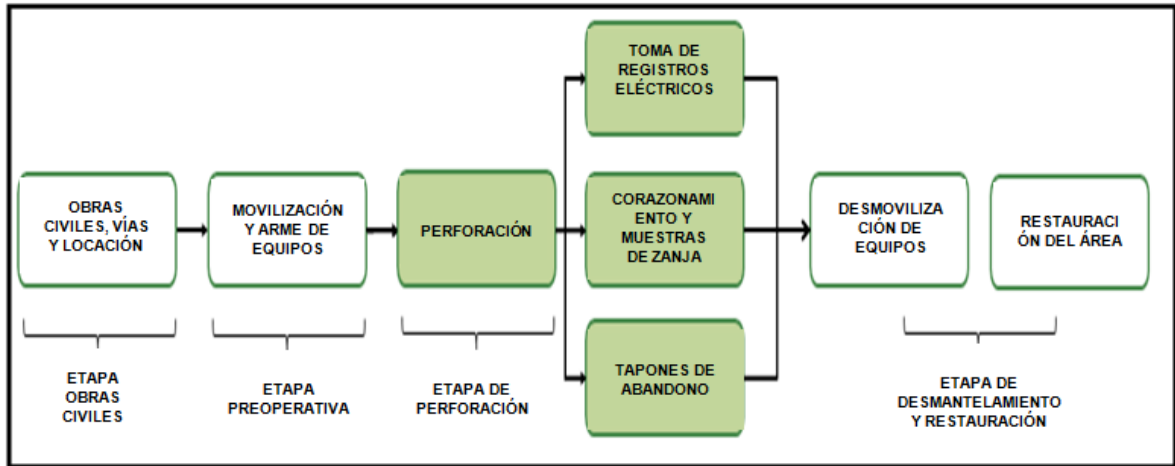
OBRAS CIVILES, VÍAS Y LOCACIÓN

MOVILIZACIÓN Y ARME DE EQUIPOS

PERFORACIÓN

TOMA DE REGISTROS ELÉCTRICOS

CORAZONAMI ENTO Y MUESTRAS DE ZANJA

TAPONES DE ABANDONO

DESMOVILIZA CIÓN DE EQUIPOS

RESTAURACI ÓN DEL ÁREA

ETAPA OBRAS CIVILES

ETAPA PREOPERATIVA

ETAPA DE PERFORACIÓN

ETAPA DE DESMANTELAMIENTO Y RESTAURACIÓN